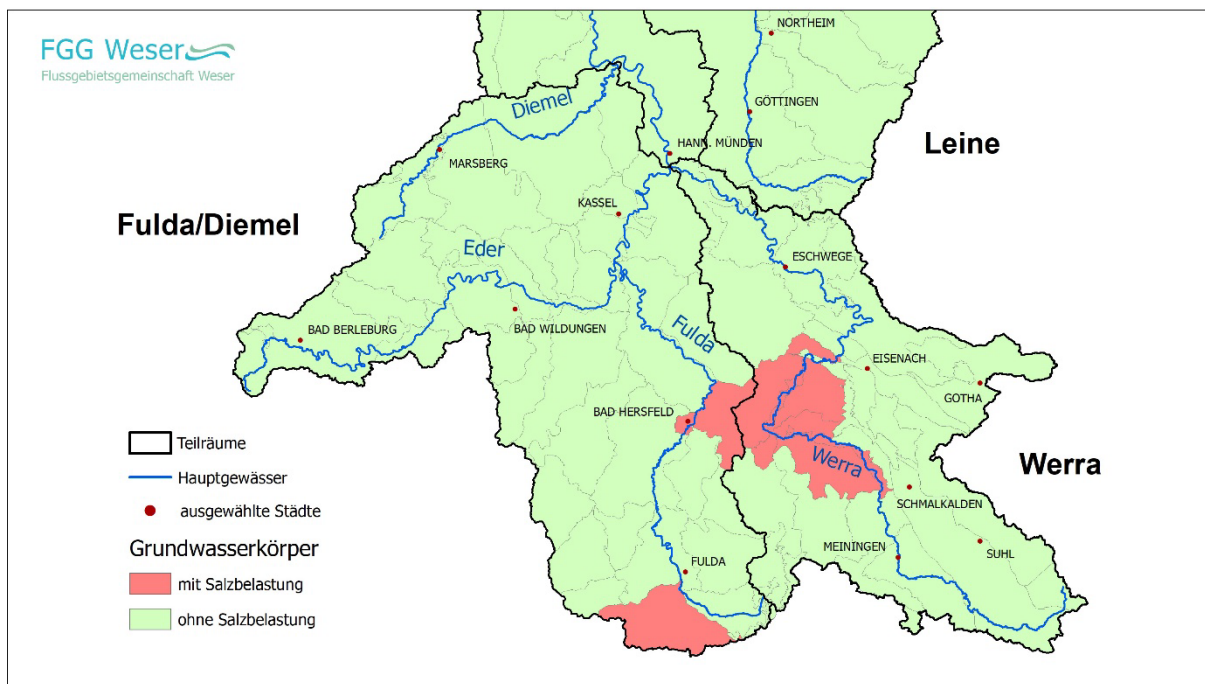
FGG Weser
Flussgebietsgemeinschaft Weser

NORTHEIM
GÖTTINGEN
Diemel
HANN. MÜNDEN
Leine
MARSBERG
KASSEL
Fulda/Diemel
Eder
ESCHWEGE
BAD BERLEBURG
BAD WILDUNGEN
Fulda
EISENACH
GOTHA
BAD HERSFELD
Werra
Werra
SCHMALKALDEN
MEININGEN
SUHL
FULDA

Teilräume
Hauptgewässer
ausgewählte Städte
Grundwasserkörper
mit Salzbelastung
ohne Salzbelastung